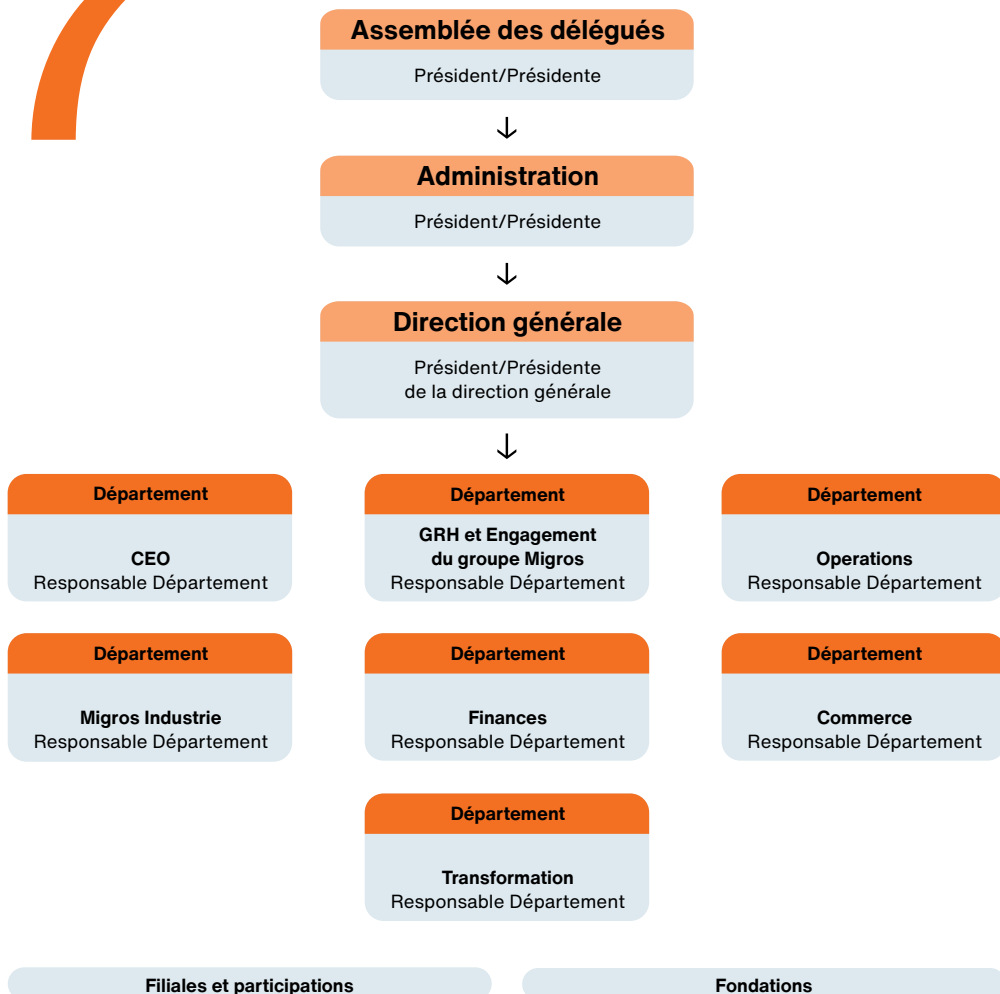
Assemblée des délégués
Président/Présidente

Administration
Président/Présidente

Direction générale
Président/Présidente de la direction générale

Département
CEO
Responsable Département

Département
GRH et Engagement du groupe Migros
Responsable Département

Département
Operations
Responsable Département

Département
Migros Industrie
Responsable Département

Département
Finances
Responsable Département

Département
Commerce
Responsable Département

Département
Transformation
Responsable Département

Filiales et participations

Fondations